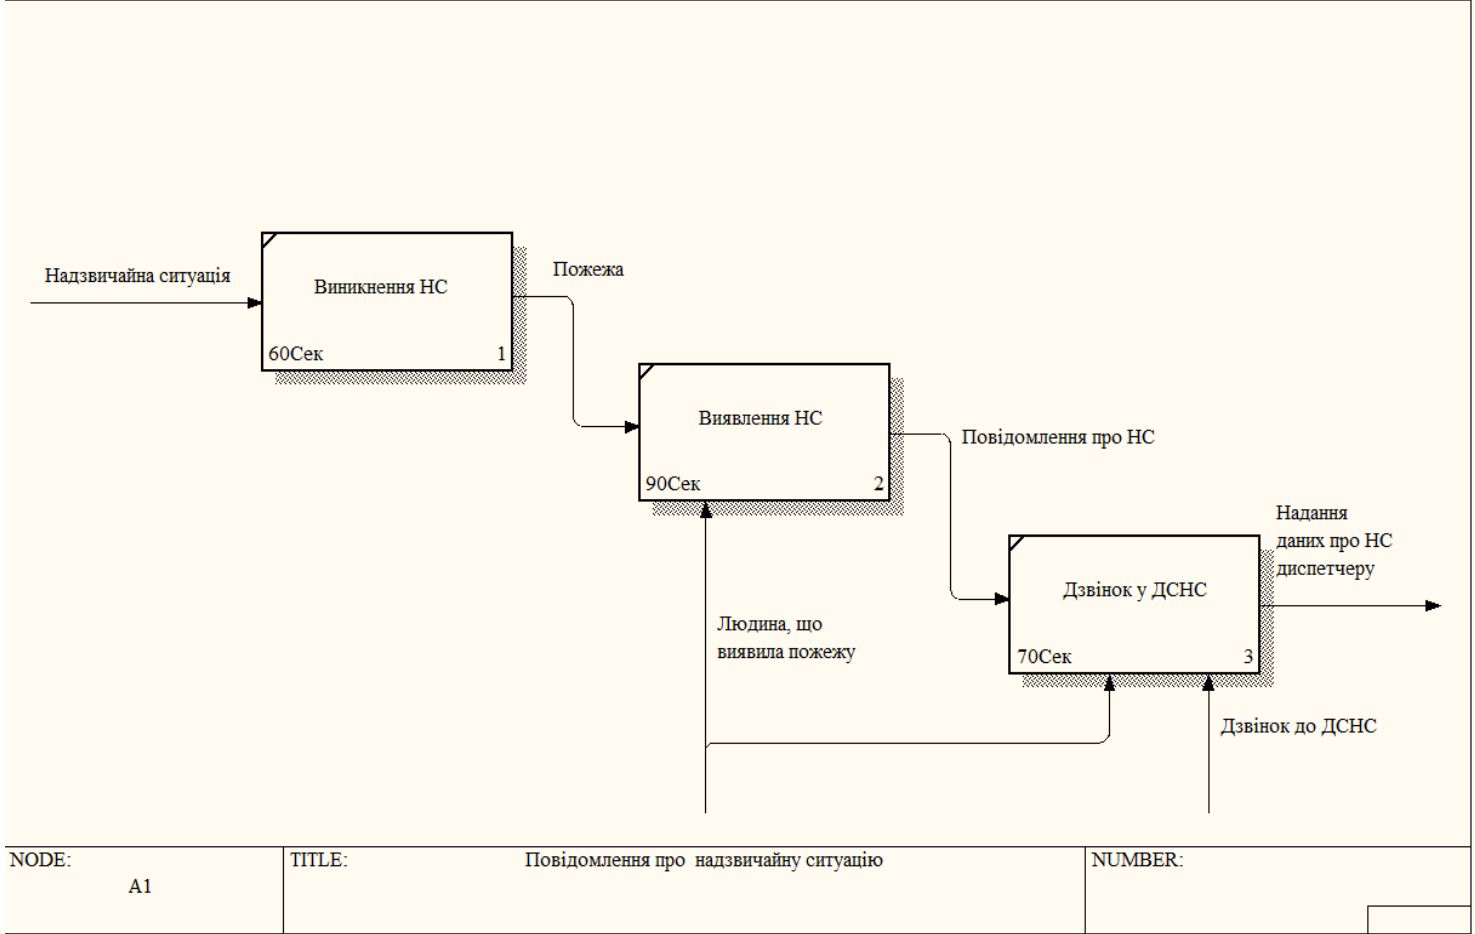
Надзвичайна ситуація

Виникнення НС

60Сек 1

Пожежа

Виявлення НС

90Сек 2

Повідомлення про НС

Дзвінок у ДСНС

70Сек 3

Надання даних про НС диспетчеру

Людина, що виявила пожежу

Дзвінок до ДСНС

| NODE: A1 | TITLE: Повідомлення про надзвичайну ситуацію | NUMBER: |
|---|---|---|